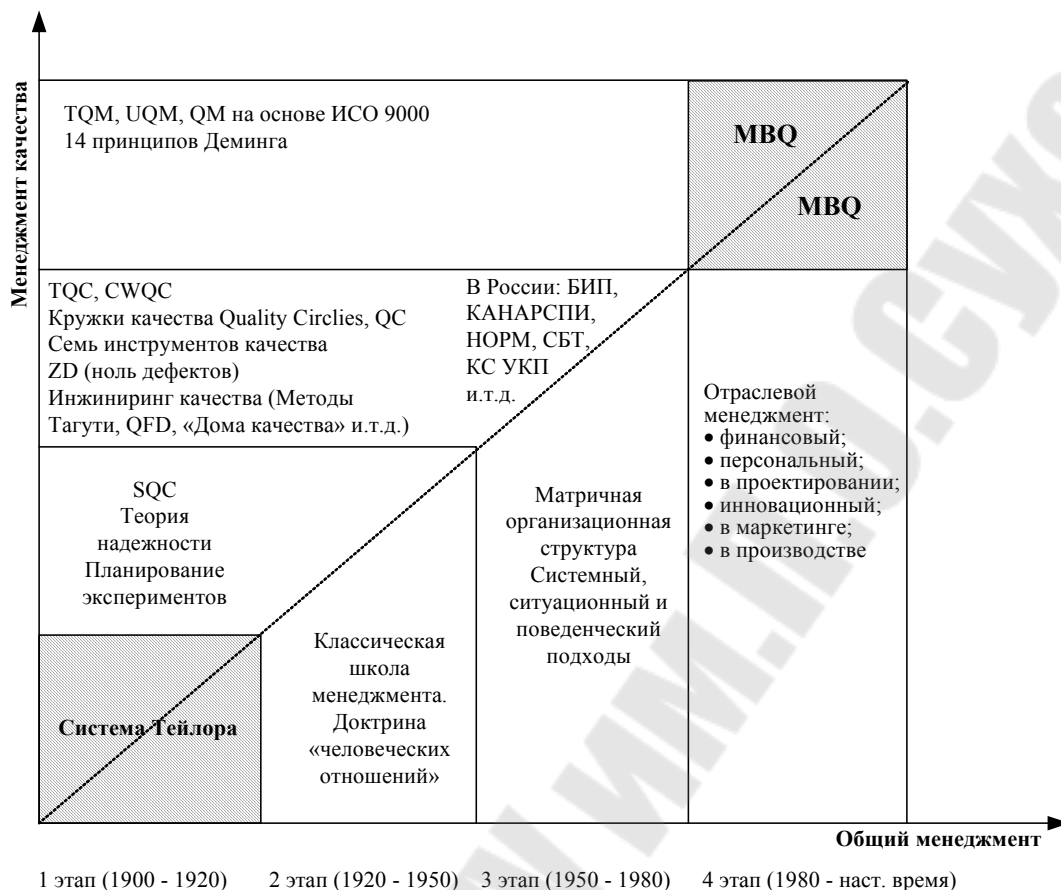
Менеджмент качества

TQM, UQM, QM на основе ИСО 9000
14 принципов Деминга

MBQ

MBQ

TQC, CWQC
Кружки качества Quality Circles, QC
Семь инструментов качества
ZD (ноль дефектов)
Инжиниринг качества (Методы Тагути, QFD, «Дома качества» и.т.д.)

В России: БИП, КАНАРСПИ, НОРМ, СБТ, КС УКП и.т.д.

Отраслевой менеджмент:
• финансовый;
• персональный;
• в проектировании;
• инновационный;
• в маркетинге;
• в производстве

SQC
Теория надежности
Планирование экспериментов

Матричная организационная структура
Системный, ситуационный и поведенческий подходы

Система Тейлора

Классическая школа менеджмента. Доктрина «человеческих отношений»

Общий менеджмент

1 этап (1900 - 1920) 2 этап (1920 - 1950) 3 этап (1950 - 1980) 4 этап (1980 - наст. время)